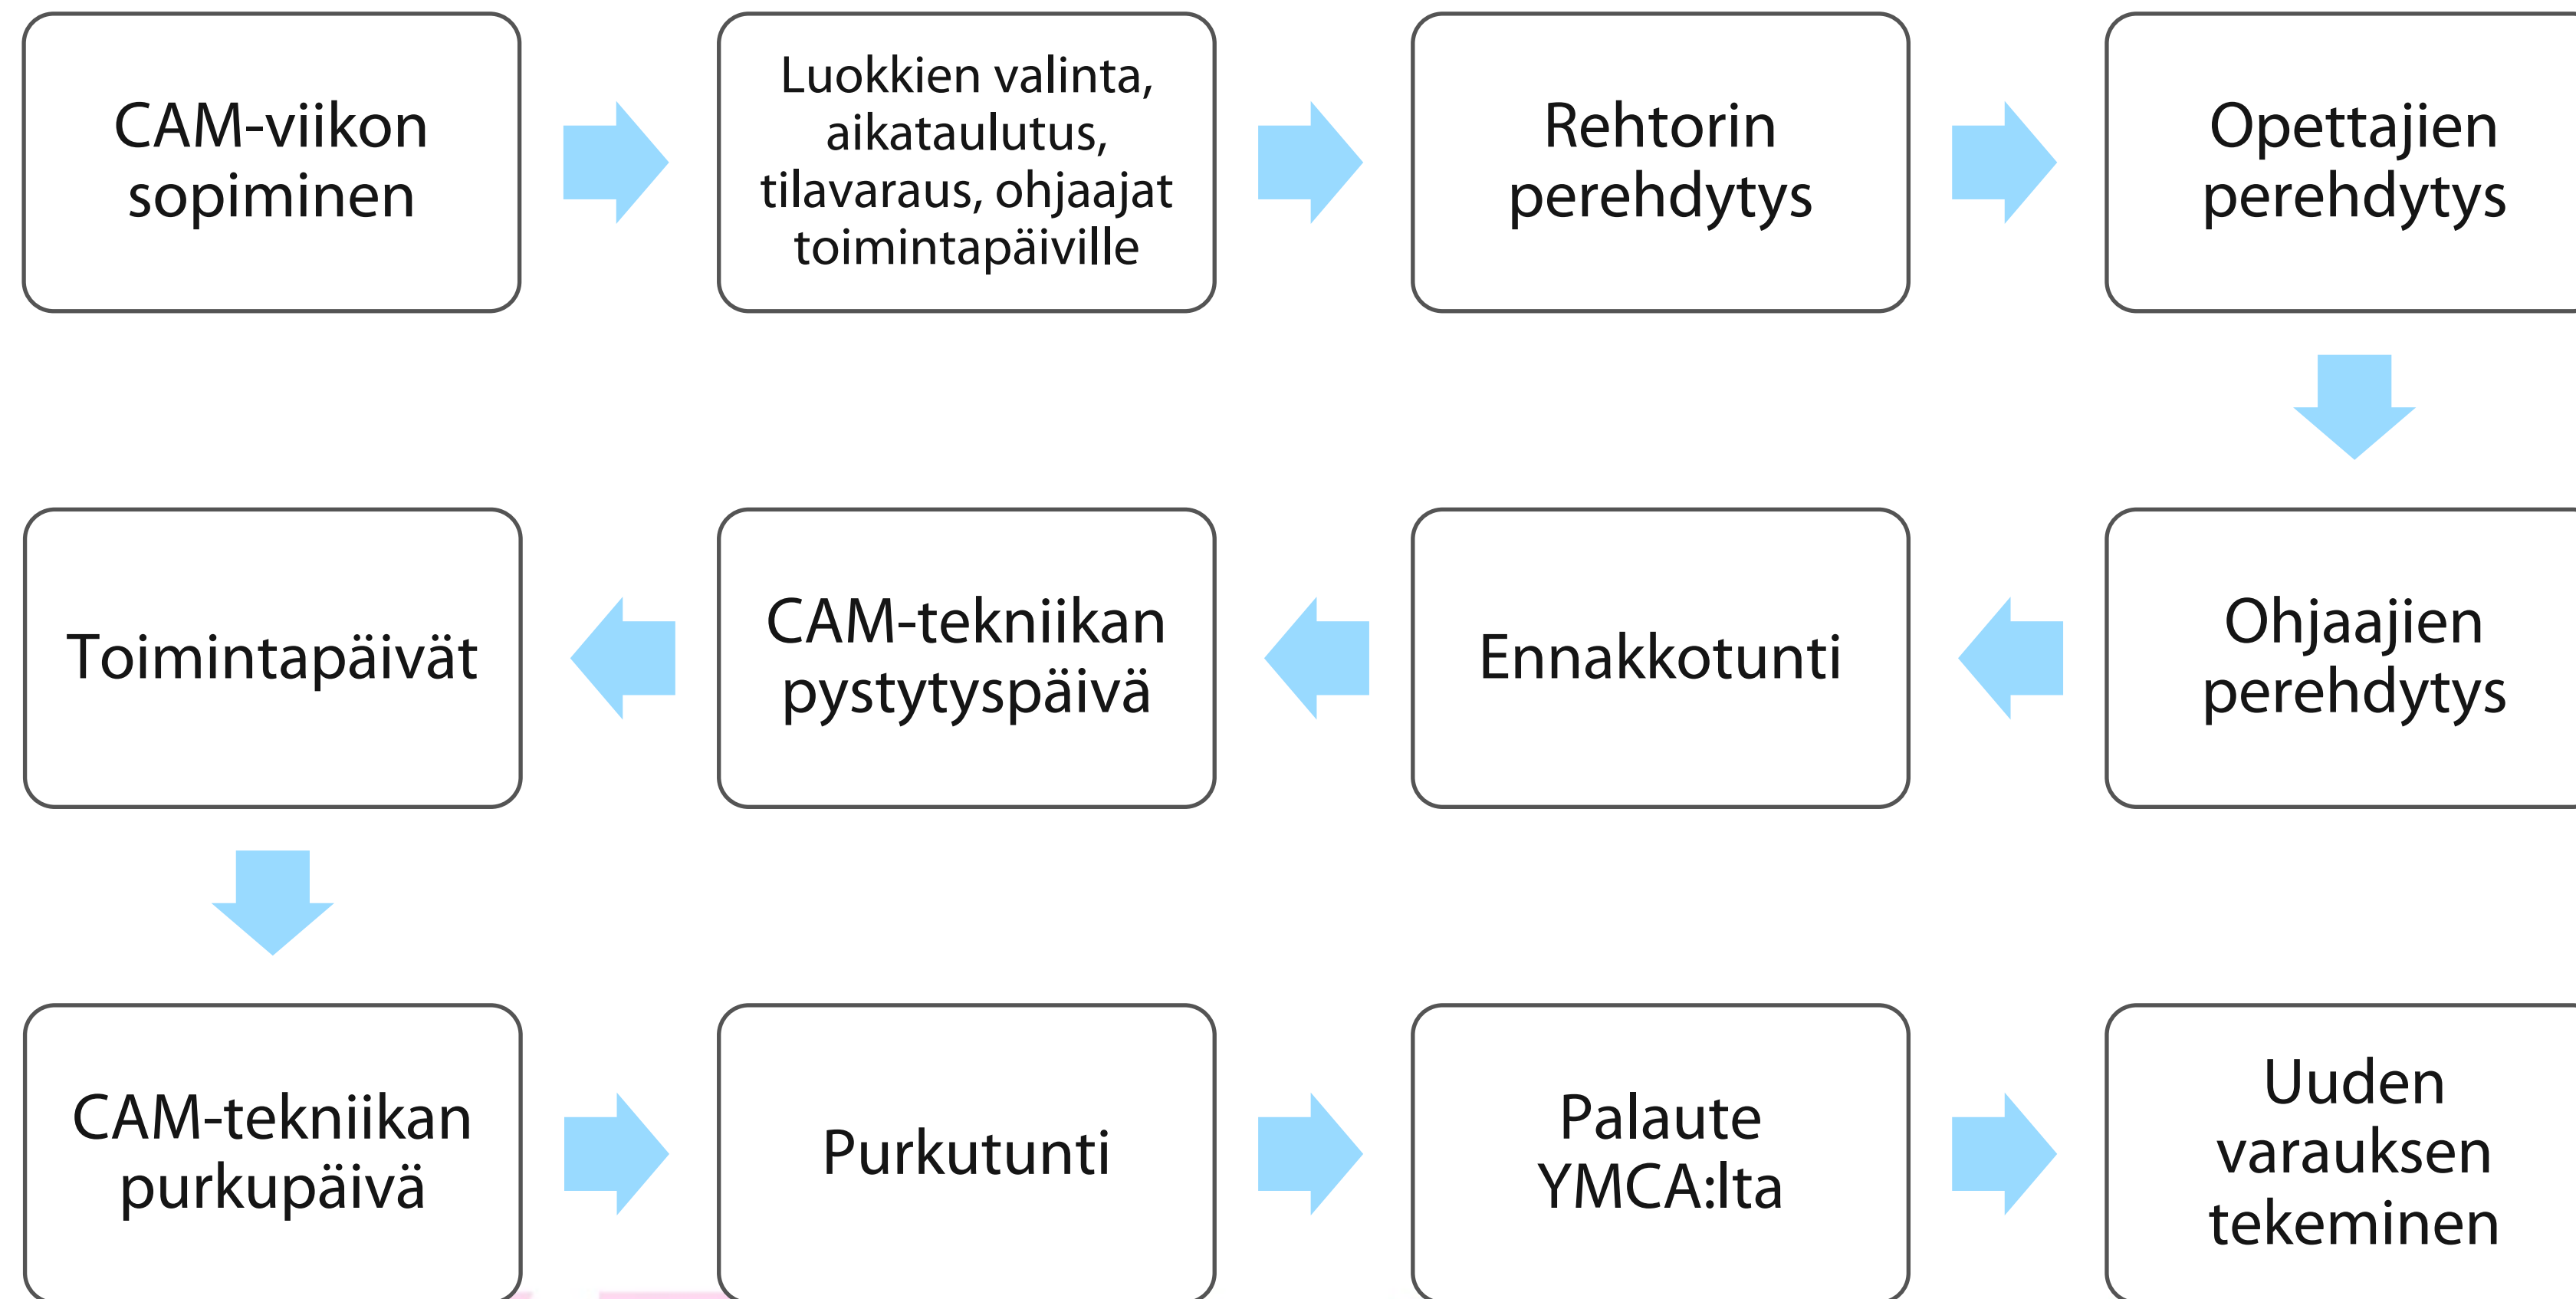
CAM-viikon sopiminen

Luokkien valinta, aikataulutus, tilavaraus, ohjaajat toimintapäiville

Rehtorin perehdytys

Opettajien perehdytys

Ohjaajien perehdytys

Ennakkotunti

CAM-tekniikan pystytyspäivä

Toimintapäivät

CAM-tekniikan purkupäivä

Purkutunti

Palaute YMCA:lta

Uuden varauksen tekeminen